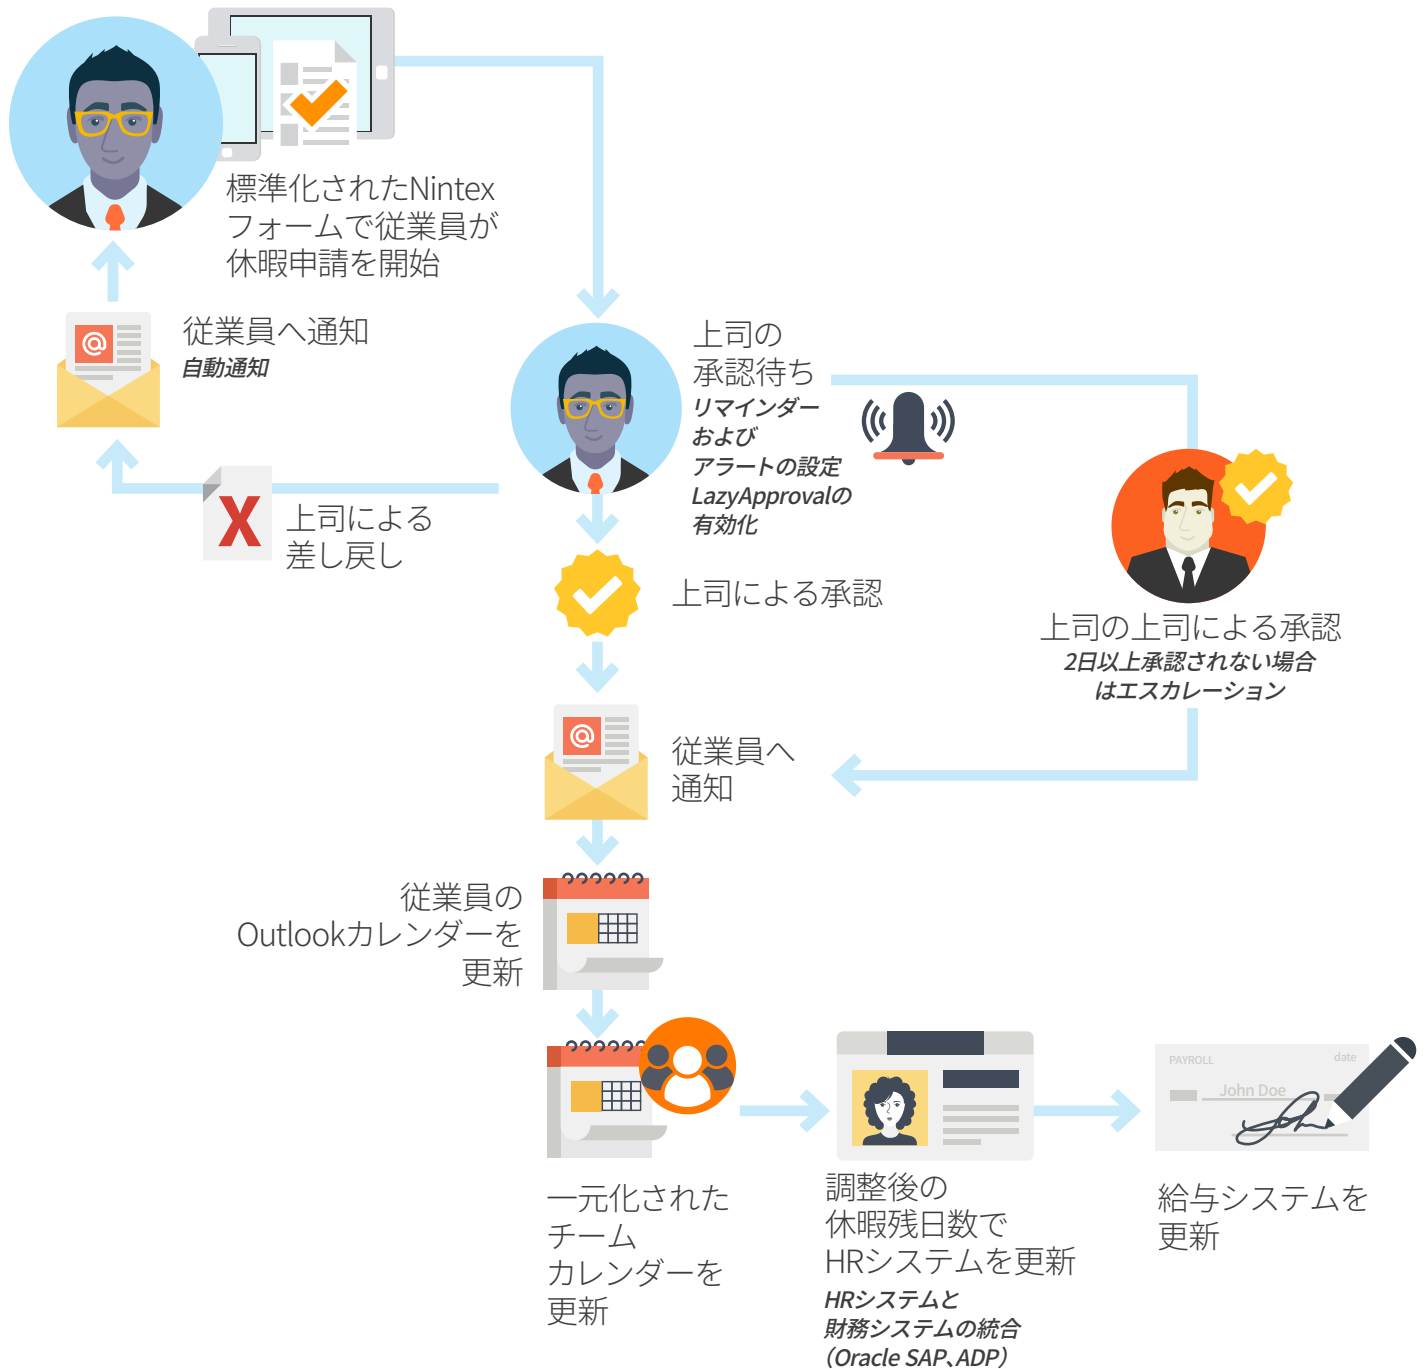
標準化されたNintex
フォームで従業員が
休暇申請を開始

従業員へ通知
自動通知

上司の
承認待ち
リマインダー
および
アラートの設定
LazyApprovalの
有効化

上司による
差し戻し

上司による承認

上司の上司による承認
2日以上承認されない場合
はエスカレーション

従業員へ
通知

従業員の
Outlookカレンダーを
更新

一元化された
チーム
カレンダーを
更新

調整後の
休暇残日数で
HRシステムを更新
HRシステムと
財務システムの統合
(Oracle SAP、ADP)

PAYROLL
date
John Doe

給与システムを
更新